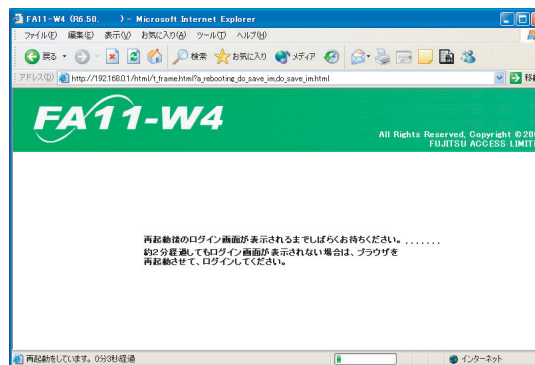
FA11-W4 (R6.50. ) - Microsoft Internet Explorer

ファイル(F) 編集(E) 表示(V) お気に入り(A) ツール(T) ヘルプ(H)

戻る 検索 お気に入り メディア

アドレス(D) http://192.168.0.1/html/f_frame.html?a_rebooting_do_save_im,do_save_im.html

移

FA11-W4

All Rights Reserved, Copyright © 20
FUJITSU ACCESS LIMIT

再起動後のログイン画面が表示されるまでしばらくお待ちください。.......
約2分経過してもログイン画面が表示されない場合は、ブラウザを再起動させて、ログインしてください。

再起動をしています。0分3秒経過

インターネット